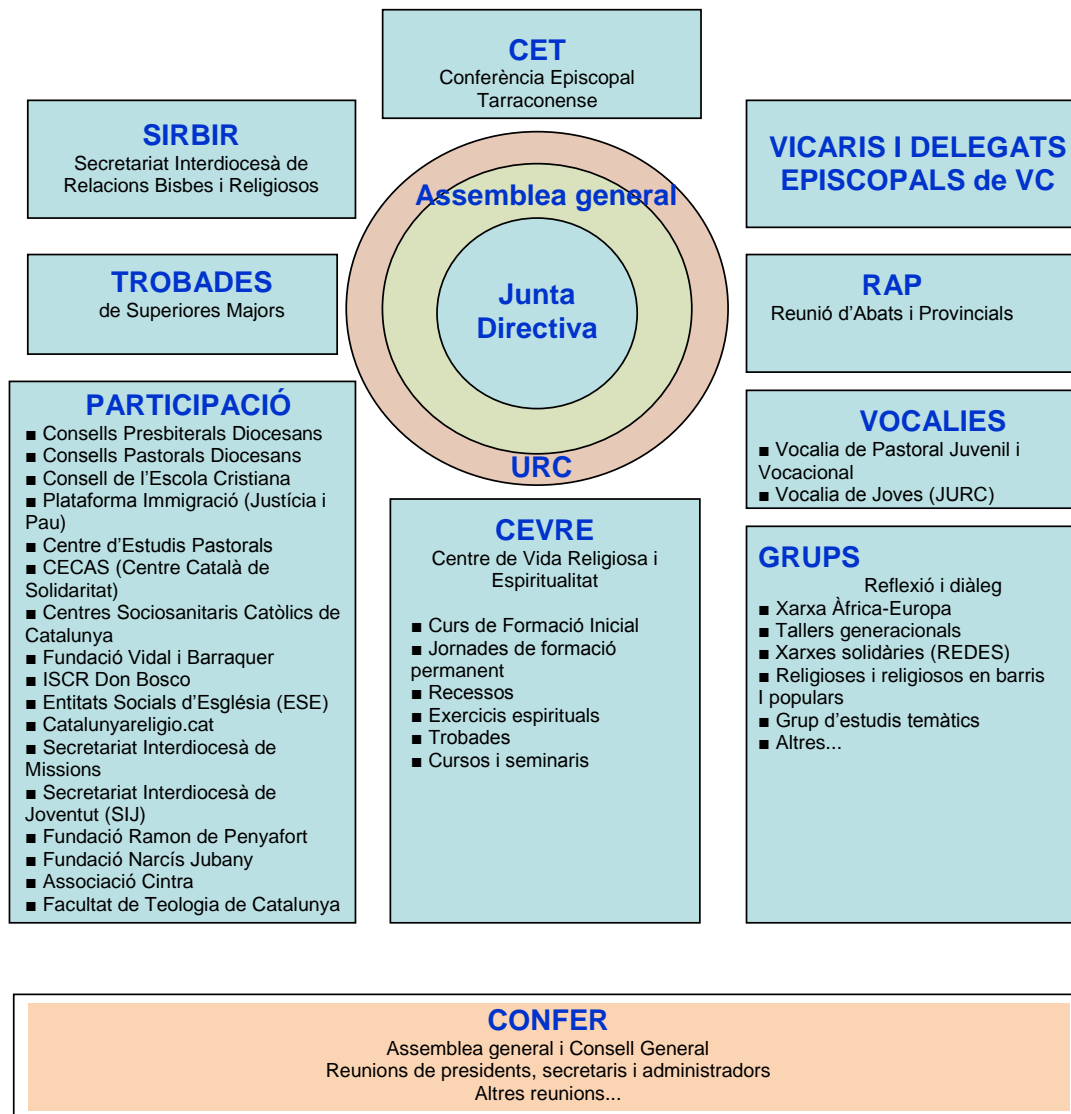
CET
Conferència Episcopal Tarraconense

SIRBIR
Secretariat Interdiocesà de Relacions Bisbes i Religiosos

VICARIS I DELEGATS EPISCOPALS de VC

Assemblea general

Junta Directiva

URC

TROBADES
de Superiores Majors

RAP
Reunió d'Abats i Provincials

PARTICIPACIÓ
■ Consells Presbiterals Diocesans
■ Consells Pastorals Diocesans
■ Consell de l'Escola Cristiana
■ Plataforma Immigració (Justícia i Pau)
■ Centre d'Estudis Pastorals
■ CECAS (Centre Català de Solidaritat)
■ Centres Sociosanitaris Catòlics de Catalunya
■ Fundació Vidal i Barraquer
■ ISCR Don Bosco
■ Entitats Socials d'Església (ESE)
■ Catalunyareligio.cat
■ Secretariat Interdiocesà de Missions
■ Secretariat Interdiocesà de Joventut (SIJ)
■ Fundació Ramon de Penyafort
■ Fundació Narcís Jubany
■ Associació Cintra
■ Facultat de Teologia de Catalunya

CEVRE
Centre de Vida Religiosa i Espiritualitat

■ Curs de Formació Inicial
■ Jornades de formació permanent
■ Recessos
■ Exercicis espirituals
■ Trobades
■ Cursos i seminaris

VOCALIES
■ Vocalia de Pastoral Juvenil i Vocacional
■ Vocalia de Joves (JURC)

GRUPS
Reflexió i diàleg
■ Xarxa Àfrica-Europa
■ Tallers generacionals
■ Xarxes solidàries (REDES)
■ Religioses i religiosos en barris I populars
■ Grup d'estudis temàtics
■ Altres...

CONFER
Assemblea general i Consell General
Reunions de presidents, secretaris i administradors
Altres reunions...